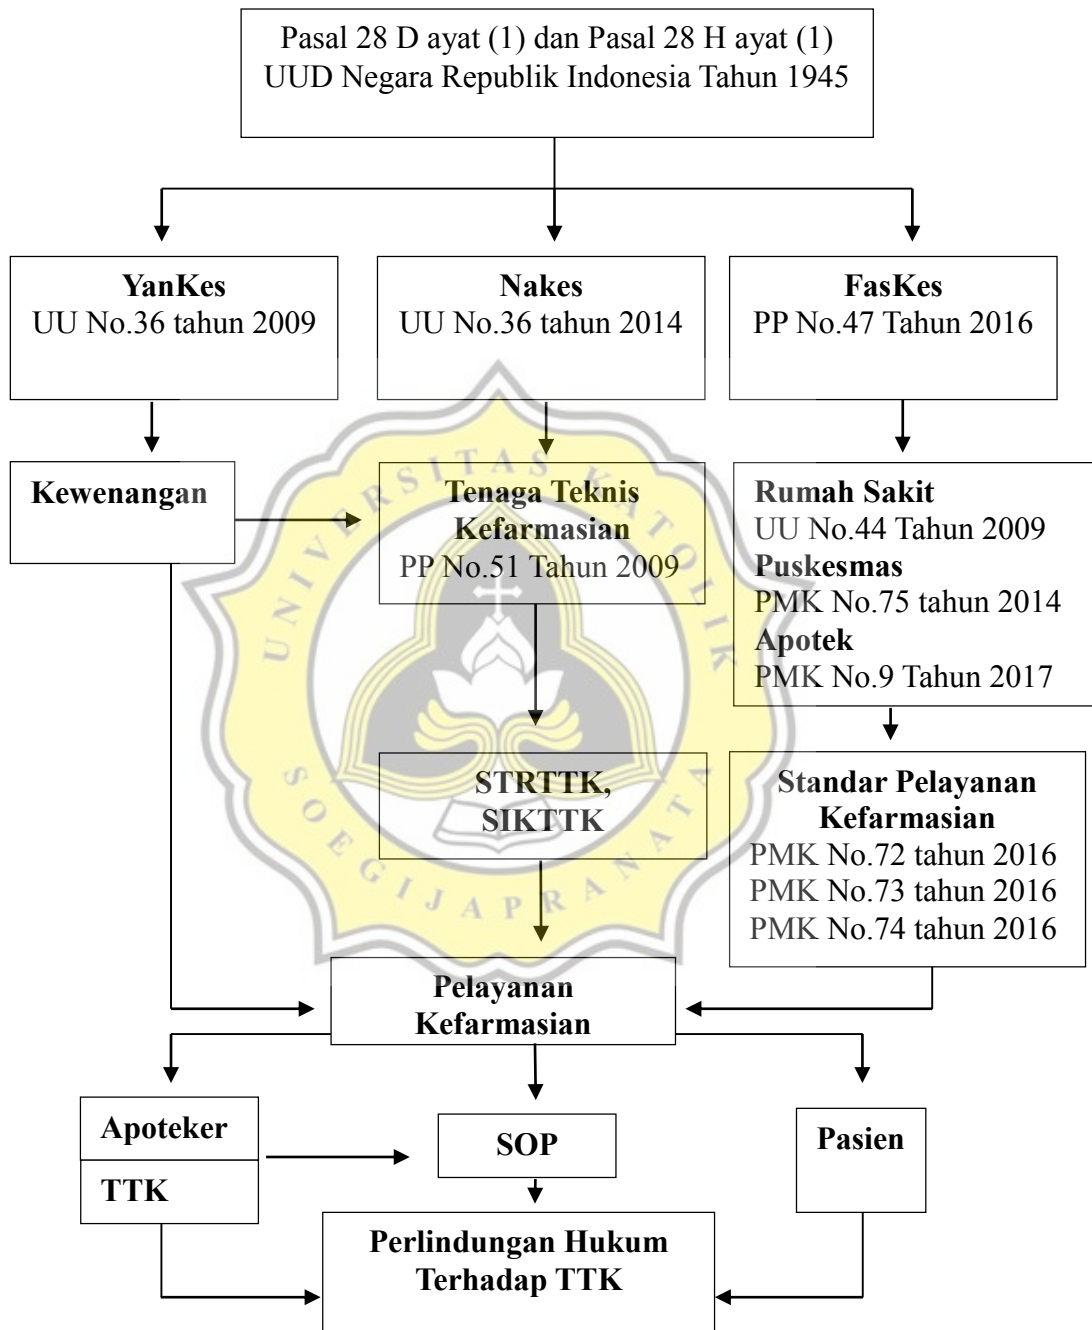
Pasal 28 D ayat (1) dan Pasal 28 H ayat (1) UUD Negara Republik Indonesia Tahun 1945

**YanKes**
UU No.36 tahun 2009

**Nakes**
UU No.36 tahun 2014

**FasKes**
PP No.47 Tahun 2016

**Kewenangan**

**Tenaga Teknis Kefarmasian**
PP No.51 Tahun 2009

**Rumah Sakit**
UU No.44 Tahun 2009
**Puskesmas**
PMK No.75 tahun 2014
**Apotek**
PMK No.9 Tahun 2017

**STRTTK, SIKTTK**

**Standar Pelayanan Kefarmasian**
PMK No.72 tahun 2016
PMK No.73 tahun 2016
PMK No.74 tahun 2016

**Pelayanan Kefarmasian**

**Apoteker**

**TTK**

**SOP**

**Pasien**

**Perlindungan Hukum Terhadap TTK**

UNIVERSITAS KATOLIK SOEGIJAPRANATA